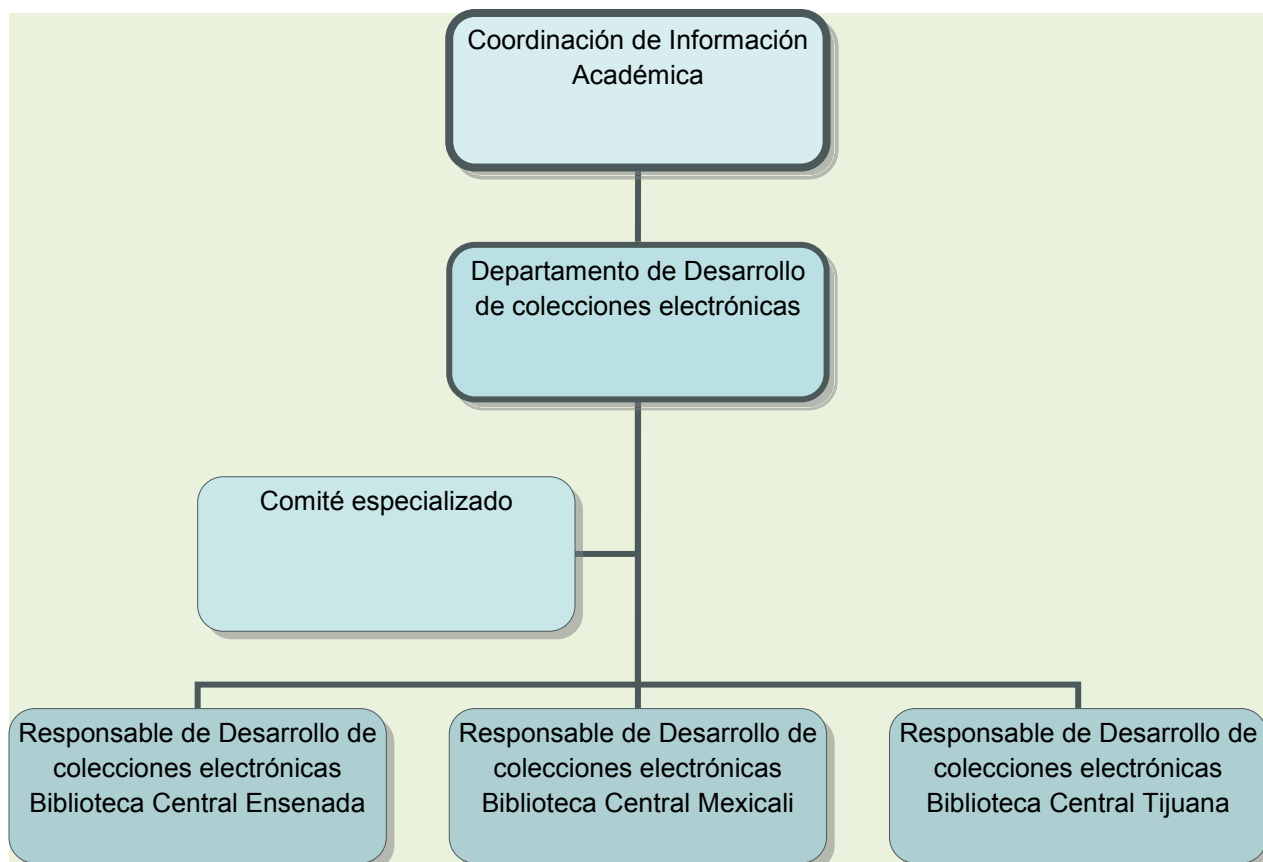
Coordinación de Información Académica

Departamento de Desarrollo de colecciones electrónicas

Comité especializado

Responsable de Desarrollo de colecciones electrónicas Biblioteca Central Ensenada

Responsable de Desarrollo de colecciones electrónicas Biblioteca Central Mexicali

Responsable de Desarrollo de colecciones electrónicas Biblioteca Central Tijuana